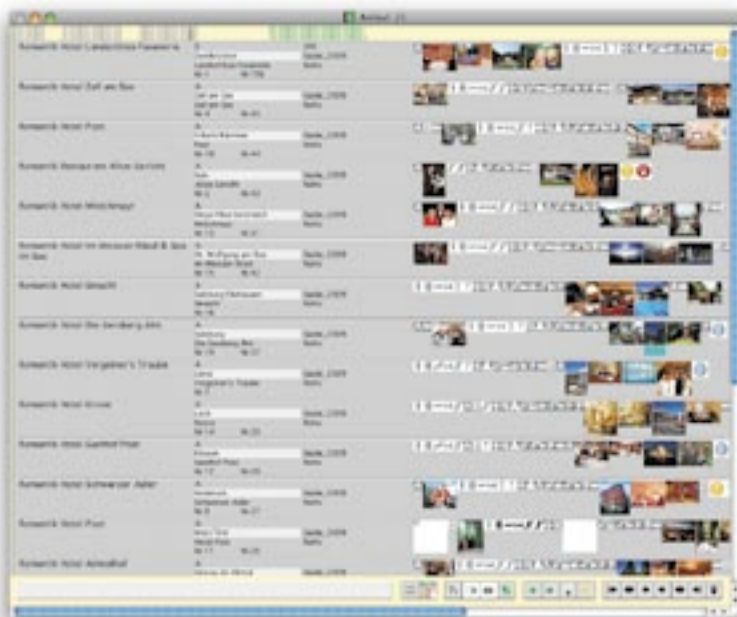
Romantik Hotel Landschloss Fasanerie

Romantik Hotel Zell am See

Romantik Hotel Post

Romantik Residenz Alten Gerichte

Romantik Hotel Mönchstein

Romantik Hotel Im Weissen Rössl & Spa im See

Romantik Hotel Gmachl

Romantik Hotel Die Gersberg Alm

Romantik Hotel Vergeiner's Traube

Romantik Hotel Krone

Romantik Hotel Gasthof Post

Romantik Hotel Schwarzer Adler

Romantik Hotel Post

Romantik Hotel Almhof

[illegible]